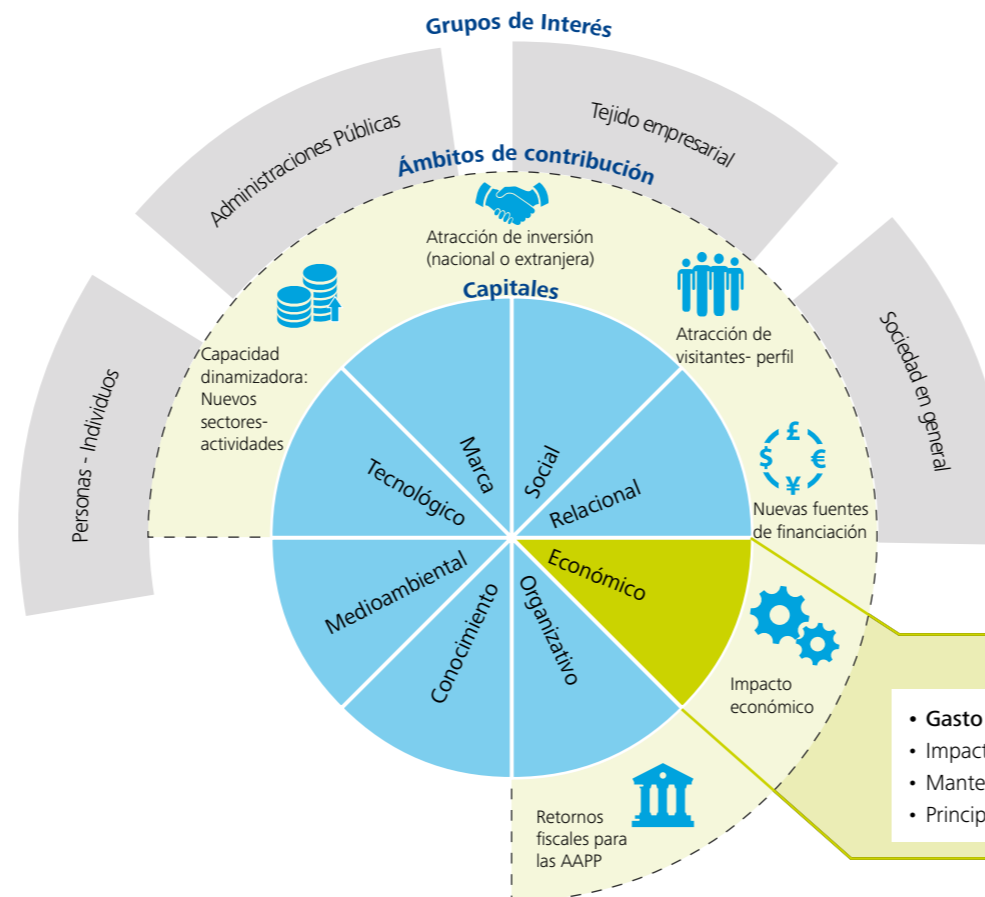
Grupos de Interés

Personas - Individuos

Administraciones Públicas

Tejido empresarial

Sociedad en general

Ámbitos de contribución

Atracción de inversión (nacional o extranjera)

Capacidad dinamizadora: Nuevos sectores-actividades

Atracción de visitantes- perfil

Nuevas fuentes de financiación

Impacto económico

Retornos fiscales para las AAPP

Capitales

Marca

Social

Tecnológico

Relacional

Medioambiental

Económico

Conocimiento

Organizativo

• Gasto
• Impact
• Mante
• Princip